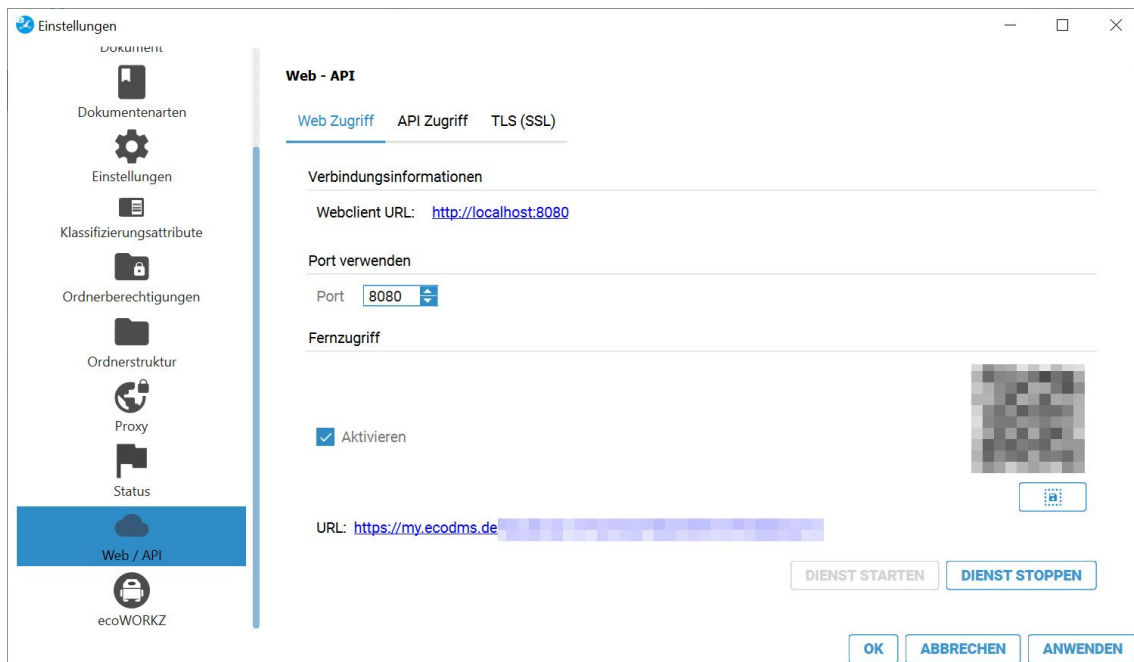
Einstellungen

Dokument

Dokumentenarten

Einstellungen

Klassifizierungsattribute

Ordnerberechtigungen

Ordnerstruktur

Proxy

Status

Web / API

ecoWORKZ

Web - API

Web Zugriff API Zugriff TLS (SSL)

Verbindungsinformationen

Webclient URL: http://localhost:8080

Port verwenden

Port 8080

Fernzugriff

Aktivieren

URL: https://my.ecodms.de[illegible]

DIENST STARTEN DIENST STOPPEN

OK ABBRECHEN ANWENDEN